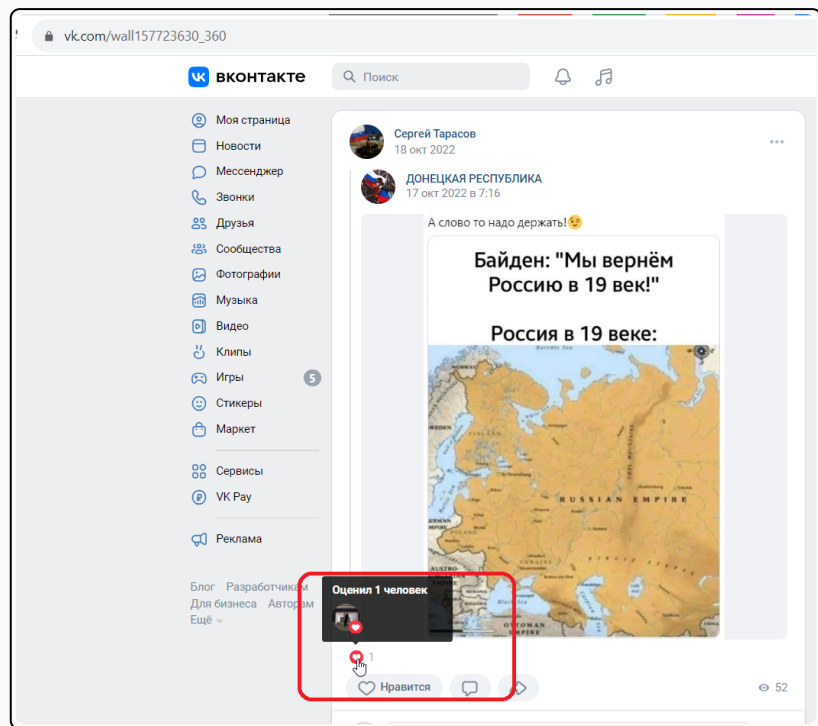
vk.com/wall157723630_360

вконтакте

Поиск

Моя страница
Новости
Мессенджер
Звонки
Друзья
Сообщества
Фотографии
Музыка
Видео
Клипы
Игры 5
Стикеры
Маркет

Сервисы
VK Pay

Реклама

Блог Разработчикам
Для бизнеса Авторам
Ещё

Сергей Тарасов
18 окт 2022

ДОНЕЦКАЯ РЕСПУБЛИКА
17 окт 2022 в 7:16

А слово то надо держать!😉

Байден: "Мы вернём Россию в 19 век!"

Россия в 19 веке:

RUSSIAN EMPIRE
AUSTRO
OTTOMAN EMPIRE

Оценил 1 человек

1

Нравится

52